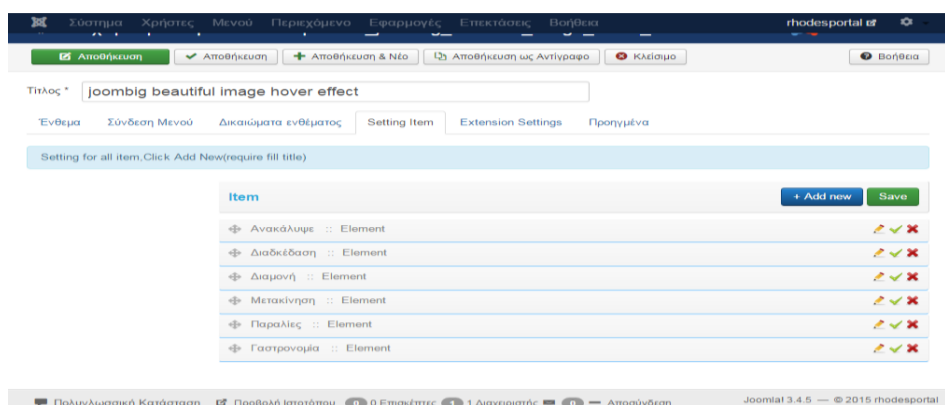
Σύστημα Χρήστες Μενού Περιεχόμενο Εφαρμογές Επεκτάσεις Βοήθεια

rhodesportal

Αποθήκευση Αποθήκευση Αποθήκευση & Νέο Αποθήκευση ως Αντίγραφο Κλείσιμο

Βοήθεια

Τίτλος * joombig beautiful image hover effect

Ένθεμα Σύνδεση Μενού Δικαιώματα ενθέματος Setting Item Extension Settings Προηγμένα

Setting for all item,Click Add New(require fill title)

Item

+ Add new Save

Ανακάλυψε :: Element

Διασκέδαση :: Element

Διαμονή :: Element

Μετακίνηση :: Element

Παραλίες :: Element

Γαστρονομία :: Element

Πολυγλωσσική Κατάσταση Προβολή Ιστοτόπου 0 0 Επισκέπτες 1 1 Διαχειριστής 0 — Αποσύνδεση

Joomla! 3.4.5 — © 2015 rhodesportal